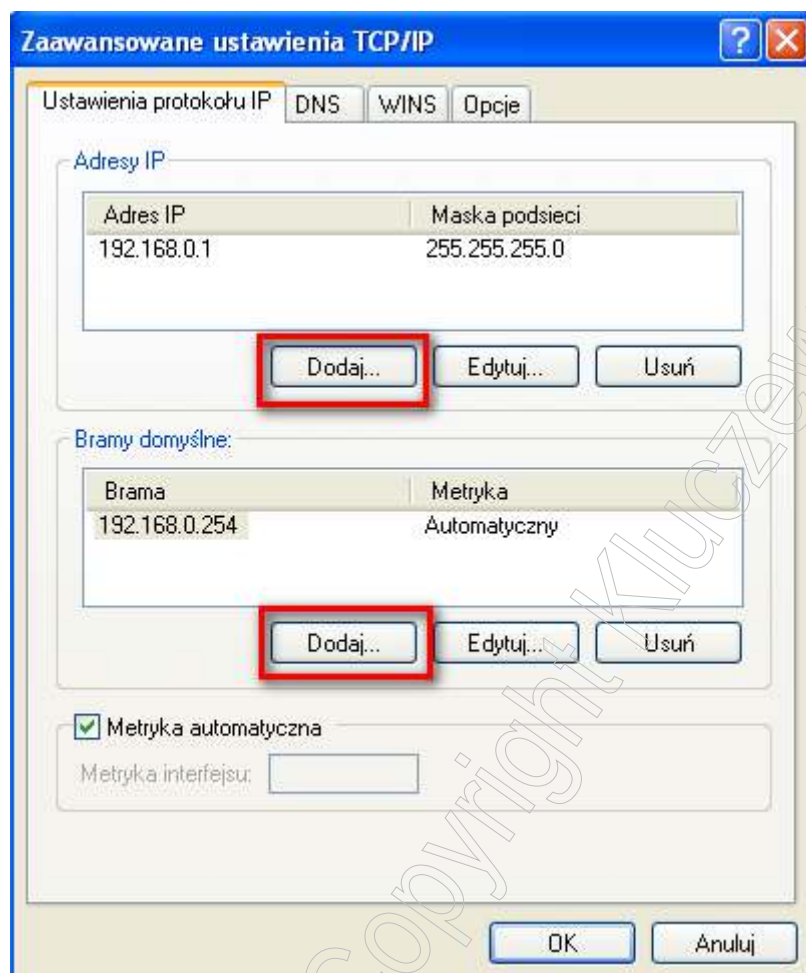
Zaawansowane ustawienia TCP/IP

Ustawienia protokołu IP | DNS | WINS | Opcje

Adresy IP

| Adres IP | Maska podsieci |
|---|---|
| 192.168.0.1 | 255.255.255.0 |

Dodaj... Edytuj... Usuń

Bramy domyślne:

| Brama | Metryka |
|---|---|
| 192.168.0.254 | Automatyczny |

Dodaj... Edytuj... Usuń

Metryka automatyczna

Metryka interfejsu:

OK Anuluj

Copyright kluczew